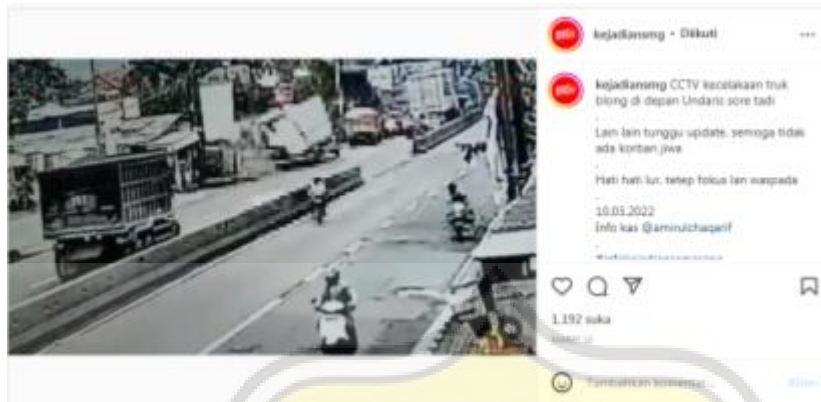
kejadiansmg • Diikuti

kejadiansmg CCTV kecelakaan truk blong di depan Undaris sore tadi

Lain-lain tunggu update. semoga tidak ada korban jiwa

Hati hati lur. tetep fokus lan waspada

10.03.2022
Info kas @aminulchaqarif

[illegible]

1.192 suka

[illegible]

Tambahkan komentar...

Kirim